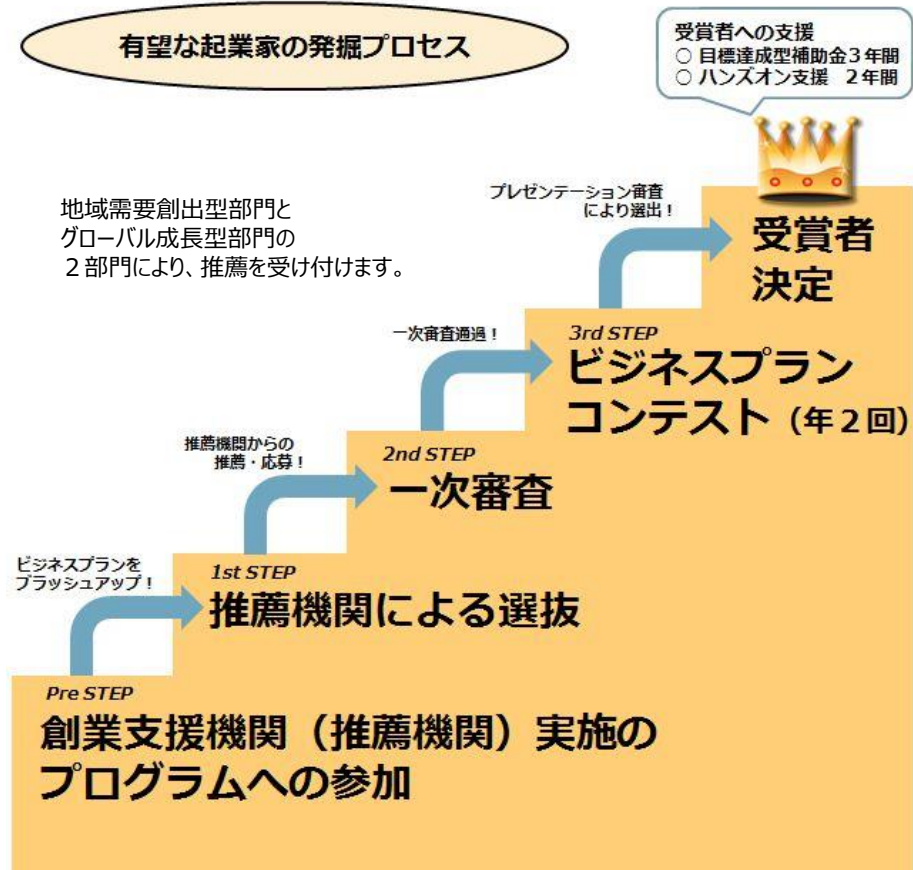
有望な起業家の発掘プロセス

受賞者への支援
○ 目標達成型補助金３年間
○ ハンズオン支援　２年間

地域需要創出型部門と
グローバル成長型部門の
２部門により、推薦を受け付けます。

プレゼンテーション審査
により選出！

受賞者
決定

一次審査通過！

3rd STEP
ビジネスプラン
コンテスト（年２回）

推薦機関からの
推薦・応募！

2nd STEP
一次審査

ビジネスプランを
ブラッシュアップ！

1st STEP
推薦機関による選抜

Pre STEP
創業支援機関（推薦機関）実施の
プログラムへの参加